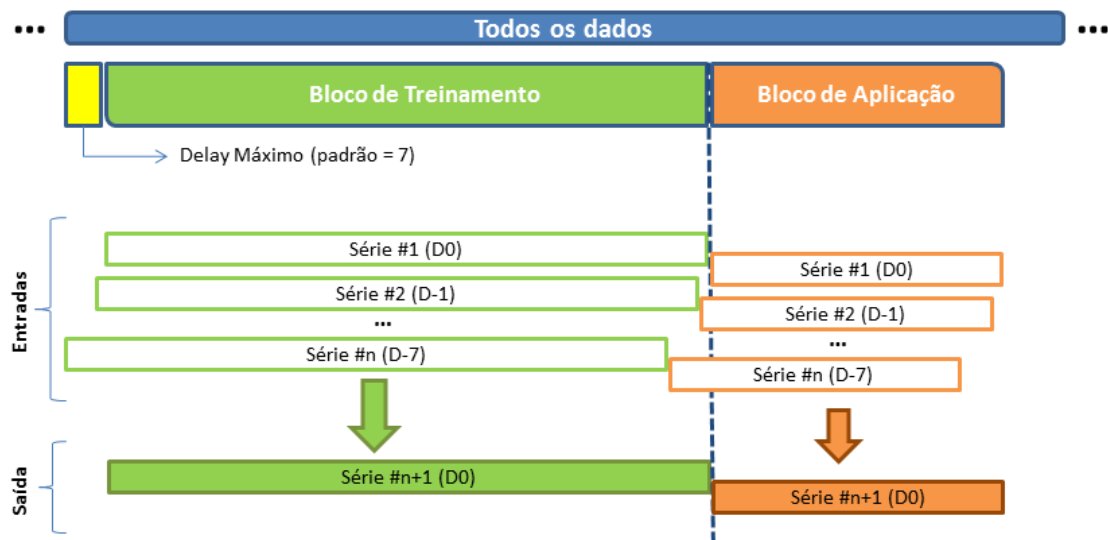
...
Todos os dados
...

Bloco de Treinamento

Bloco de Aplicação

Delay Máximo (padrão = 7)

Entradas

Série #1 (D0)

Série #2 (D-1)

...

Série #n (D-7)

Série #1 (D0)

Série #2 (D-1)

...

Série #n (D-7)

Saída

Série #n+1 (D0)

Série #n+1 (D0)